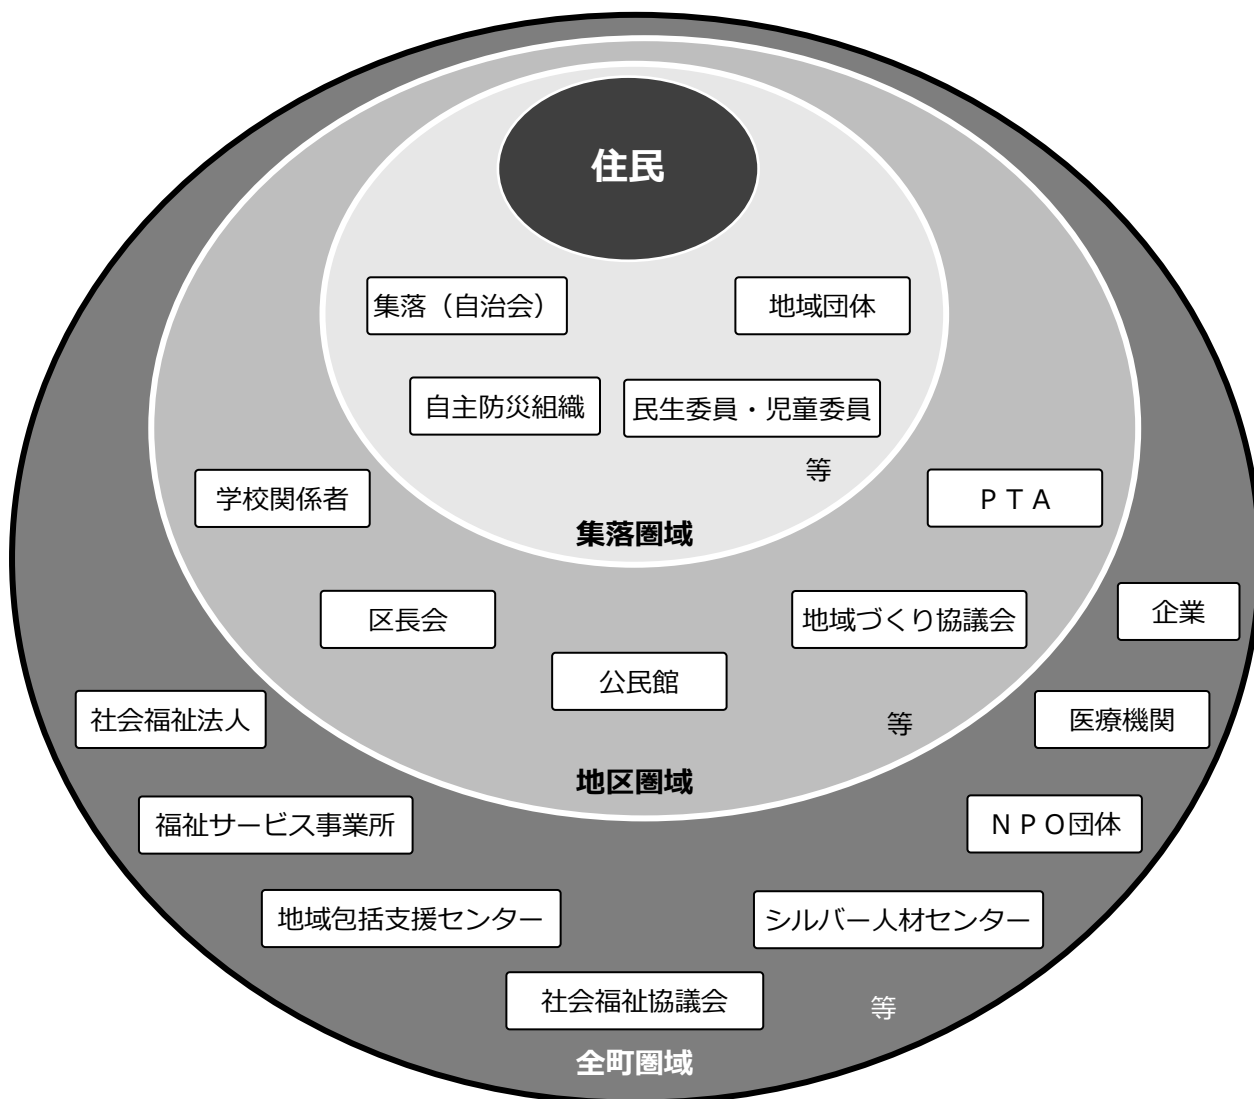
住民

集落（自治会）

地域団体

自主防災組織

民生委員・児童委員

等

集落圏域

学校関係者

ＰＴＡ

区長会

地域づくり協議会

公民館

等

地区圏域

企業

社会福祉法人

医療機関

福祉サービス事業所

ＮＰＯ団体

地域包括支援センター

シルバー人材センター

社会福祉協議会

等

全町圏域